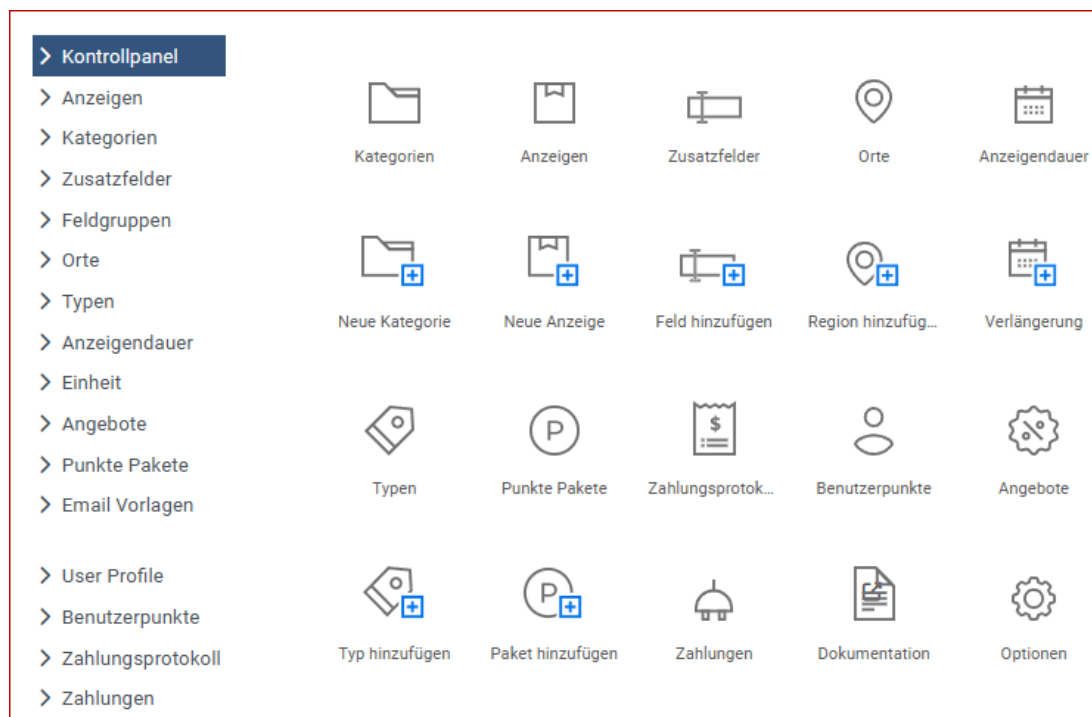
> Kontrollpanel
> Anzeigen
> Kategorien
> Zusatzfelder
> Feldgruppen
> Orte
> Typen
> Anzeigendauer
> Einheit
> Angebote
> Punkte Pakete
> Email Vorlagen

> User Profile
> Benutzerpunkte
> Zahlungsprotokoll
> Zahlungen

Kategorien
Anzeigen
Zusatzfelder
Orte
Anzeigendauer

Neue Kategorie
Neue Anzeige
Feld hinzufügen
Region hinzufüg...
Verlängerung

P

$

Typen
Punkte Pakete
Zahlungsprotok...
Benutzerpunkte
Angebote

P

Typ hinzufügen
Paket hinzufügen
Zahlungen
Dokumentation
Optionen